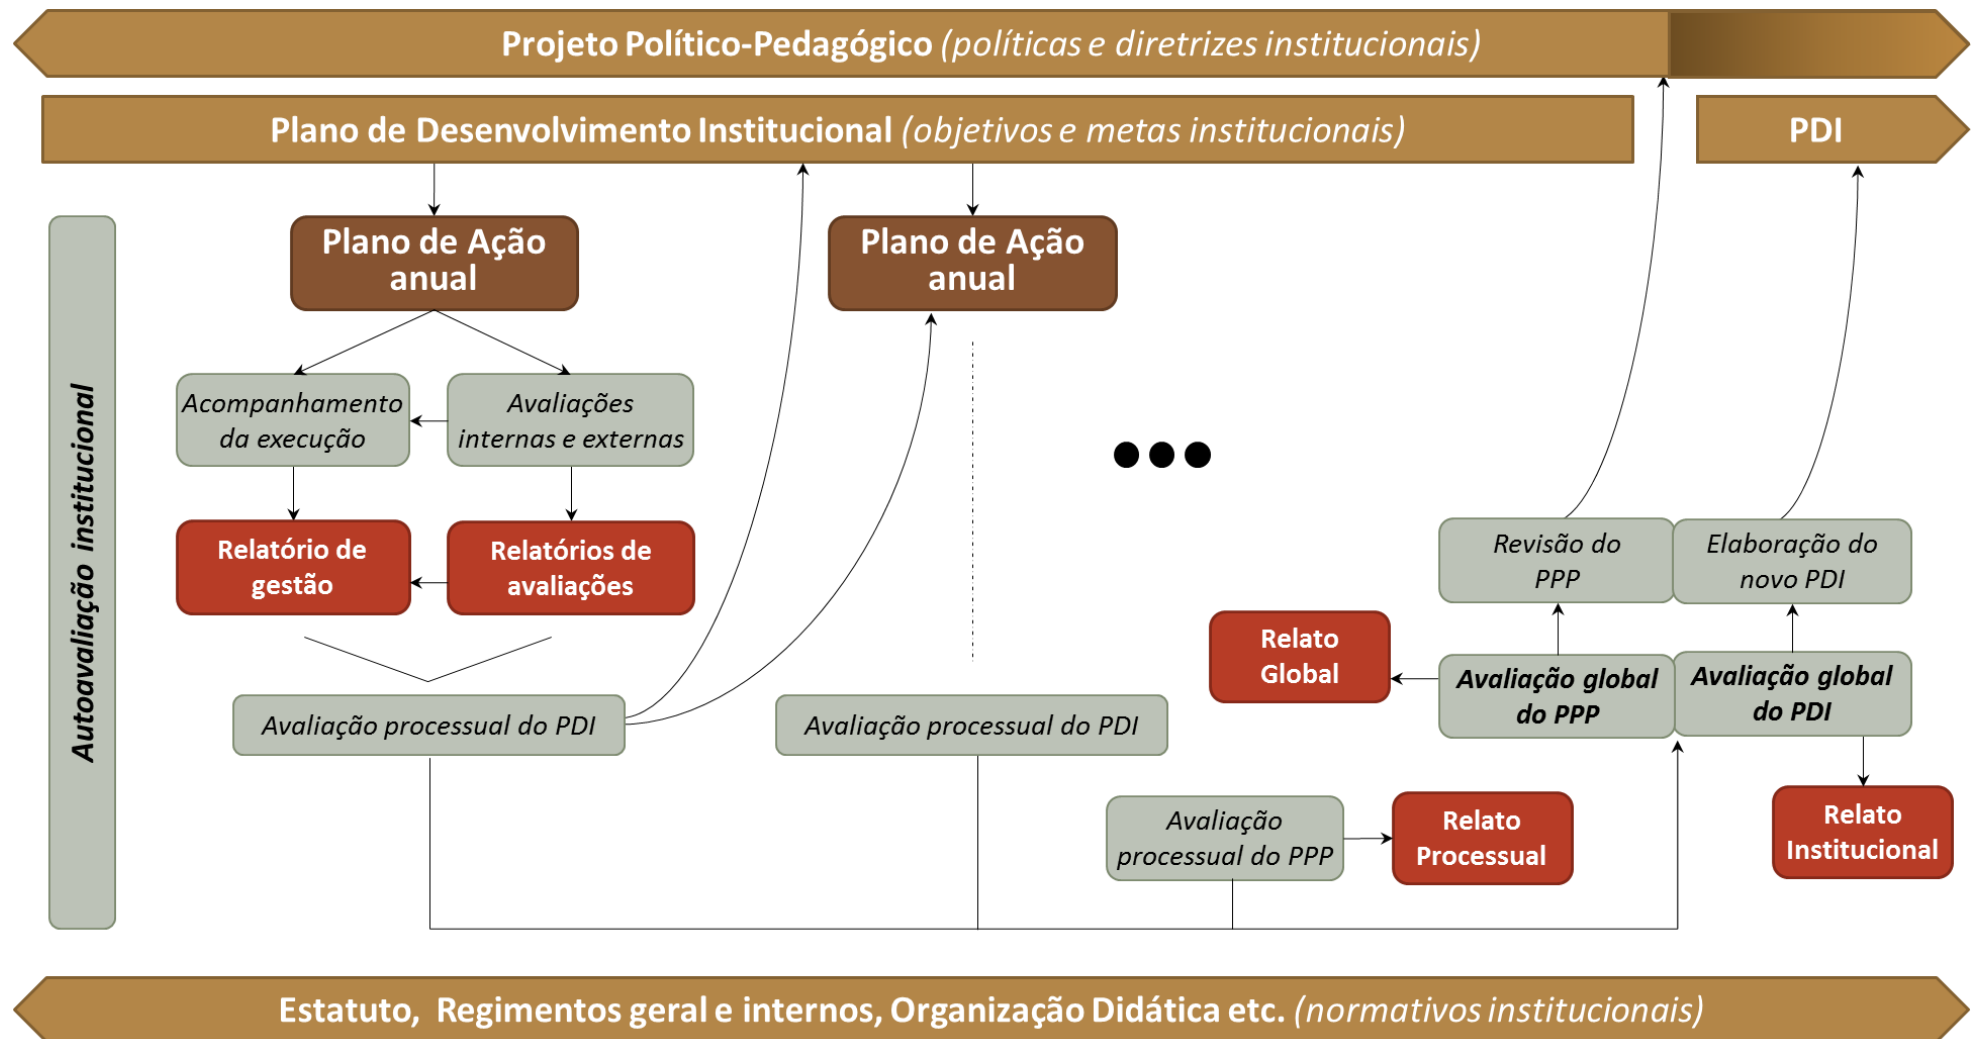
Projeto Político-Pedagógico (políticas e diretrizes institucionais)

Plano de Desenvolvimento Institucional (objetivos e metas institucionais)

PDI

Autoavaliação institucional

Plano de Ação anual

Plano de Ação anual

Acompanhamento da execução

Avaliações internas e externas

Relatório de gestão

Relatórios de avaliações

Avaliação processual do PDI

Avaliação processual do PDI

Revisão do PPP

Elaboração do novo PDI

Relato Global

Avaliação global do PPP

Avaliação global do PDI

Avaliação processual do PPP

Relato Processual

Relato Institucional

Estatuto, Regimentos geral e internos, Organização Didática etc. (normativos institucionais)